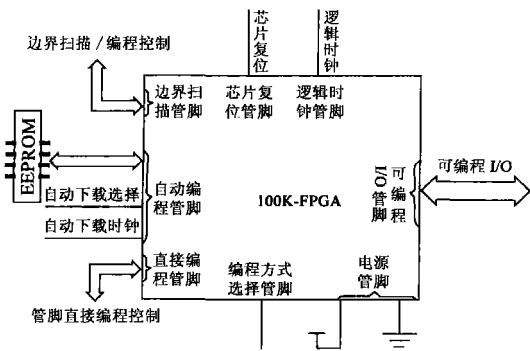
芯片复位

逻辑时钟

边界扫描 / 编程控制

边界扫描管脚

芯片复位管脚

逻辑时钟管脚

EEPROM

自动编程管脚

自动下载选择

自动下载时钟

100K-FPGA

I/O管脚

可编程

可编程 I/O

直接编程管脚

编程方式选择管脚

电源管脚

管脚直接编程控制